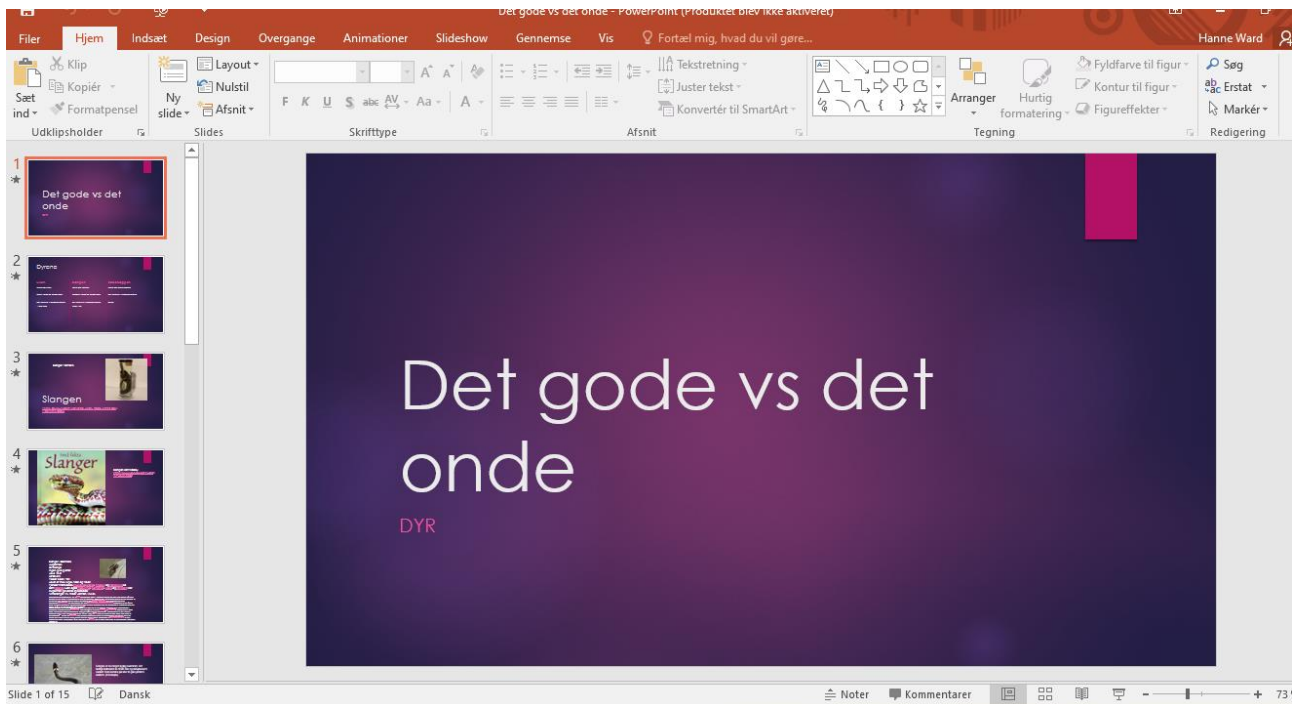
Det gode vs det onde - PowerPoint (Produktet blev ikke aktiveret)

Filer Hjem Indsæt Design Overgange Animationer Slideshow Gennemse Vis Fortæl mig, hvad du vil gøre... Hanne Ward

Klip Kopiér Formatpensel Sæt ind Udklipsholder
Ny slide Layout Nulstil Afsnit Slides
F K U S abc Aa A Skrifttype
Tekstretning Juster tekst Konvertér til SmartArt Afsnit
Arranger Hurtig formatering Fyldfarve til figur Kontur til figur Figureffekter Tegning
Søg Erstat Markér Redigering

1
Det gode vs det onde

2
Dyrene

3
Slangen

4
Slanger

5

6

Det gode vs det onde

DYR

Slide 1 of 15 Dansk Noter Kommentarer + 73